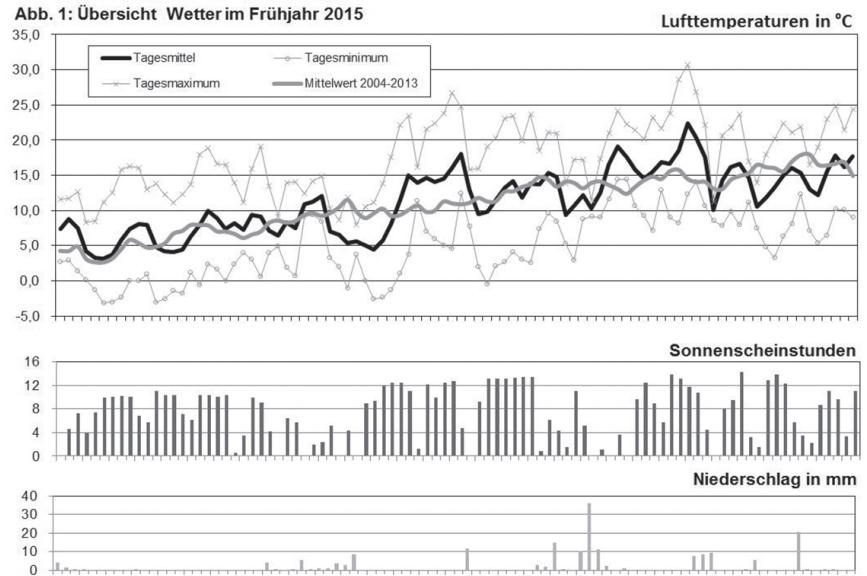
Abb. 1: Übersicht Wetter im Frühjahr 2015

Lufttemperaturen in °C

35,0
30,0
25,0
20,0
15,0
10,0
5,0
0,0
-5,0

Tagesmittel
Tagesminimum
Tagesmaximum
Mittelwert 2004-2013

Sonnenscheinstunden

16
12
8
4
0

Niederschlag in mm

40
30
20
10
0